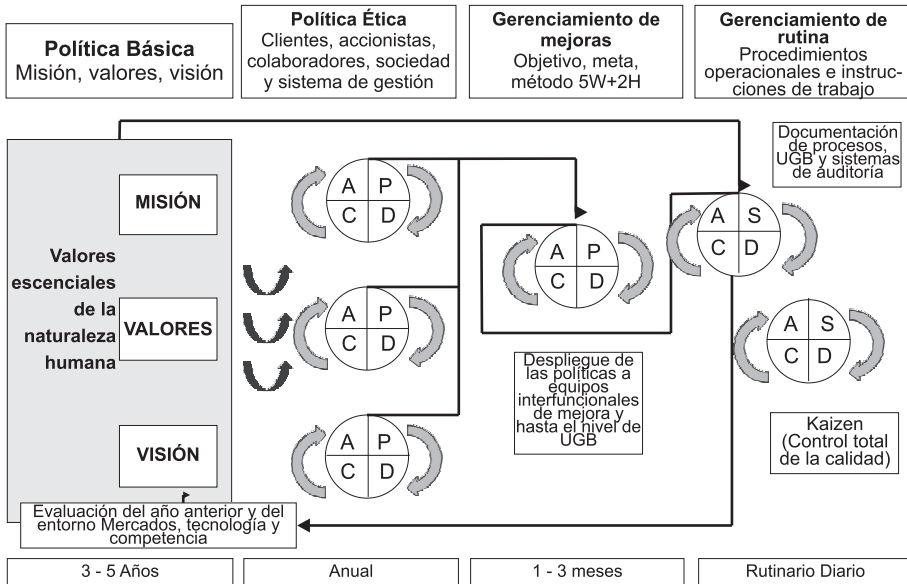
Política Básica
Misión, valores, visión

Política Ética
Clientes, accionistas, colaboradores, sociedad y sistema de gestión

Gerenciamiento de mejoras
Objetivo, meta, método 5W+2H

Gerenciamiento de rutina
Procedimientos operacionales e instrucciones de trabajo

Documentación de procesos, UGB y sistemas de auditoría

MISIÓN

Valores escenciales de la naturaleza humana

VALORES

VISIÓN

A P
C D

A P
C D

A P
C D

A P
C D

A S
C D

A S
C D

Despliegue de las políticas a equipos interfuncionales de mejora y hasta el nivel de UGB

Kaizen
(Control total de la calidad)

Evaluación del año anterior y del entorno Mercados, tecnología y competencia

3 - 5 Años

Anual

1 - 3 meses

Rutinario Diario